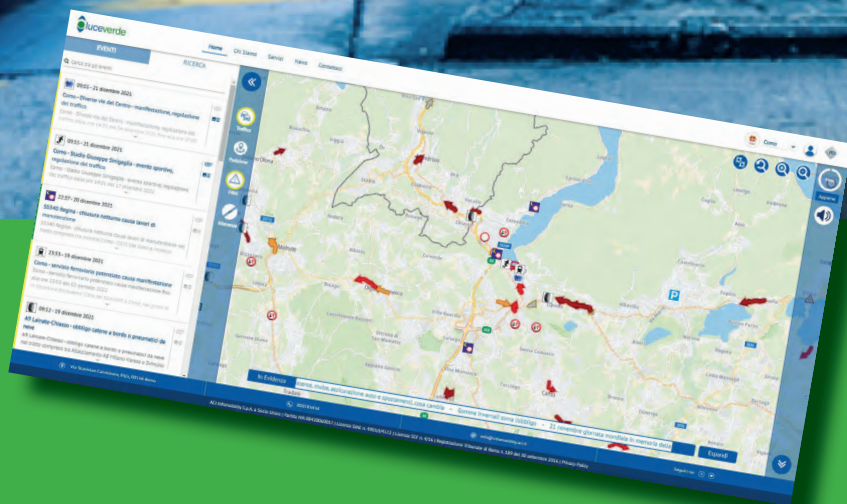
luceverde

EVENTI

RICERCA

Home

Chi Siamo

Servizi

News

Contattaci

Cerca tra gli eventi

09:51 – 21 dicembre 2021

Como - Diverse vie del Centro - manifestazione, regolazione del traffico

09:51 – 21 dicembre 2021

Como - Stadio Giuseppe Sinigaglia - evento sportivo, regolazione del traffico

22:57 – 20 dicembre 2021

SS340 Regina - chiusura notturna causa lavori di manutenzione

23:53 – 19 dicembre 2021

Como - servizio ferroviario potenziato causa manifestazione

08:12 – 19 dicembre 2021

A9 Lainate-Chiasso - obbligo catene a bordo o pneumatici da neve

Traffico

Trasporti

Meteo

Viabilità

Como

Espandi

In Evidenza

Gomme invernali (ora obbligo)

21 novembre giornata mondiale in memoria delle

Espandi

ACI Infomobility S.p.A. a Socio Unico | Partita IVA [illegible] | Privacy Policy

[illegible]